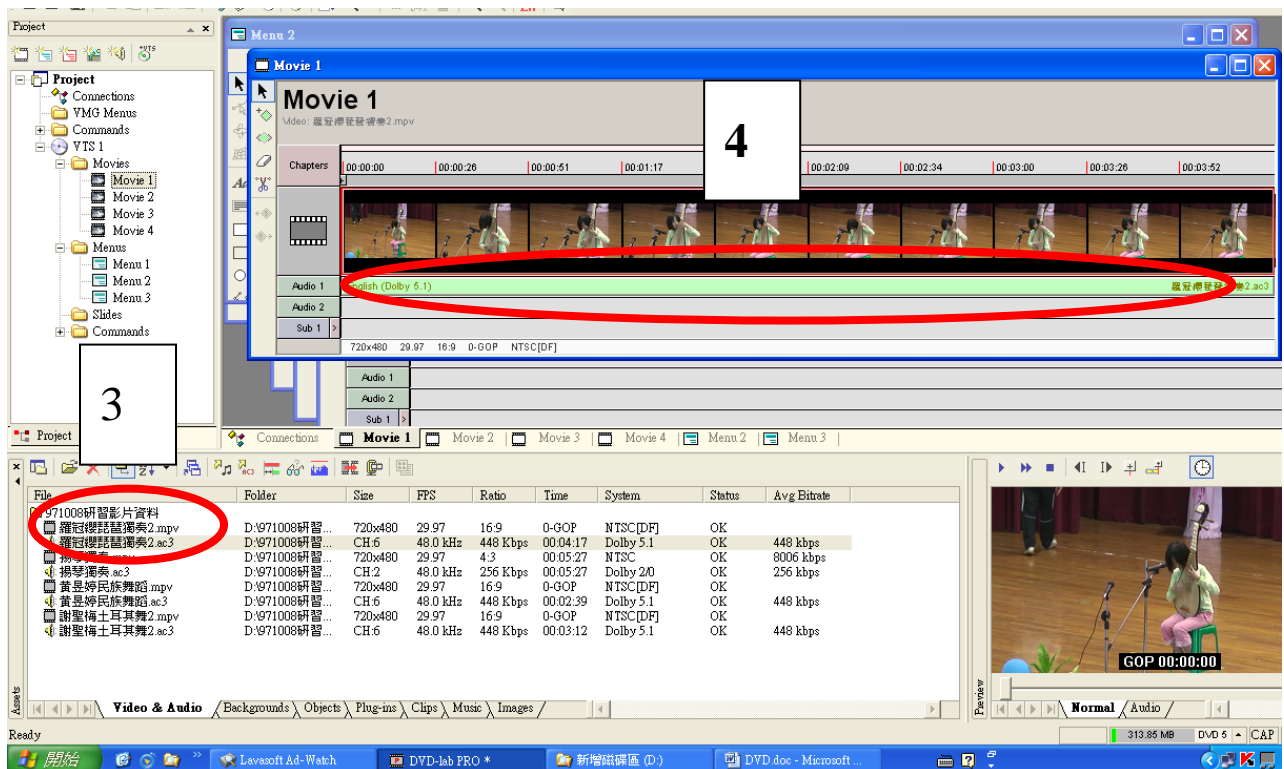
Project

Project
Connections
VMG Menus
Commands
VTS 1
Movies
Movie 1
Movie 2
Movie 3
Movie 4
Menus
Menu 1
Menu 2
Menu 3
Slides
Commands

Project

Menu 2

Movie 1

Movie 1
Video: 羅冠櫻琵琶獨奏2.mpv

4

Chapters
00:00:00
00:00:26
00:00:51
00:01:17
00:02:09
00:02:34
00:03:00
00:03:26
00:03:52

Audio 1
English (Dolby 5.1)
羅冠櫻琵琶獨奏2.ac3
Audio 2
Sub 1
720x480 29.97 16:9 0-GOP NTSC[DF]

Audio 1
Audio 2
Sub 1

Connections Movie 1 Movie 2 Movie 3 Movie 4 Menu 2 Menu 3

3

| File | Folder | Size | FPS | Ratio | Time | System | Status | Avg Bitrate |
|---|---|---|---|---|---|---|---|---|
| 971008研習影片資料 | | | | | | | | |
| 羅冠櫻琵琶獨奏2.mpv | D:\971008研習... | 720x480 | 29.97 | 16:9 | 0-GOP | NTSC[DF] | OK | |
| 羅冠櫻琵琶獨奏2.ac3 | D:\971008研習... | CH:6 | 48.0 kHz | 448 Kbps | 00:04:17 | Dolby 5.1 | OK | 448 kbps |
| 揚琴獨奏.mpv | D:\971008研習... | 720x480 | 29.97 | 4:3 | 00:05:27 | NTSC | OK | 8006 kbps |
| 揚琴獨奏.ac3 | D:\971008研習... | CH:2 | 48.0 kHz | 256 Kbps | 00:05:27 | Dolby 2/0 | OK | 256 kbps |
| 黃昱婷民族舞蹈.mpv | D:\971008研習... | 720x480 | 29.97 | 16:9 | 0-GOP | NTSC[DF] | OK | |
| 黃昱婷民族舞蹈.ac3 | D:\971008研習... | CH:6 | 48.0 kHz | 448 Kbps | 00:02:39 | Dolby 5.1 | OK | 448 kbps |
| 謝聖梅土耳其舞2.mpv | D:\971008研習... | 720x480 | 29.97 | 16:9 | 0-GOP | NTSC[DF] | OK | |
| 謝聖梅土耳其舞2.ac3 | D:\971008研習... | CH:6 | 48.0 kHz | 448 Kbps | 00:03:12 | Dolby 5.1 | OK | 448 kbps |

Assets
Video & Audio Backgrounds Objects Plug-ins Clips Music Images

GOP 00:00:00
Preview
Normal Audio

Ready
313.85 MB DVD 5 CAP

開始 Lavasoft Ad-Watch DVD-lab PRO * 新增磁碟區 (D:) DVD.doc - Microsoft ...